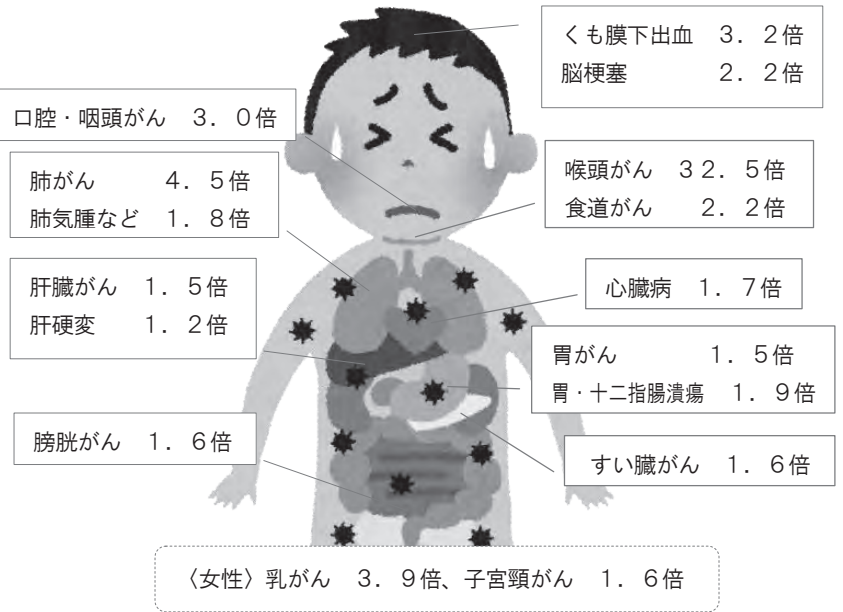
くも膜下出血　3．2倍
脳梗塞　2．2倍

口腔・咽頭がん　3．0倍

肺がん　4．5倍
肺気腫など　1．8倍

喉頭がん　32．5倍
食道がん　2．2倍

肝臓がん　1．5倍
肝硬変　1．2倍

心臓病　1．7倍

胃がん　1．5倍
胃・十二指腸潰瘍　1．9倍

膀胱がん　1．6倍

すい臓がん　1．6倍

〈女性〉乳がん　3．9倍、子宮頸がん　1．6倍